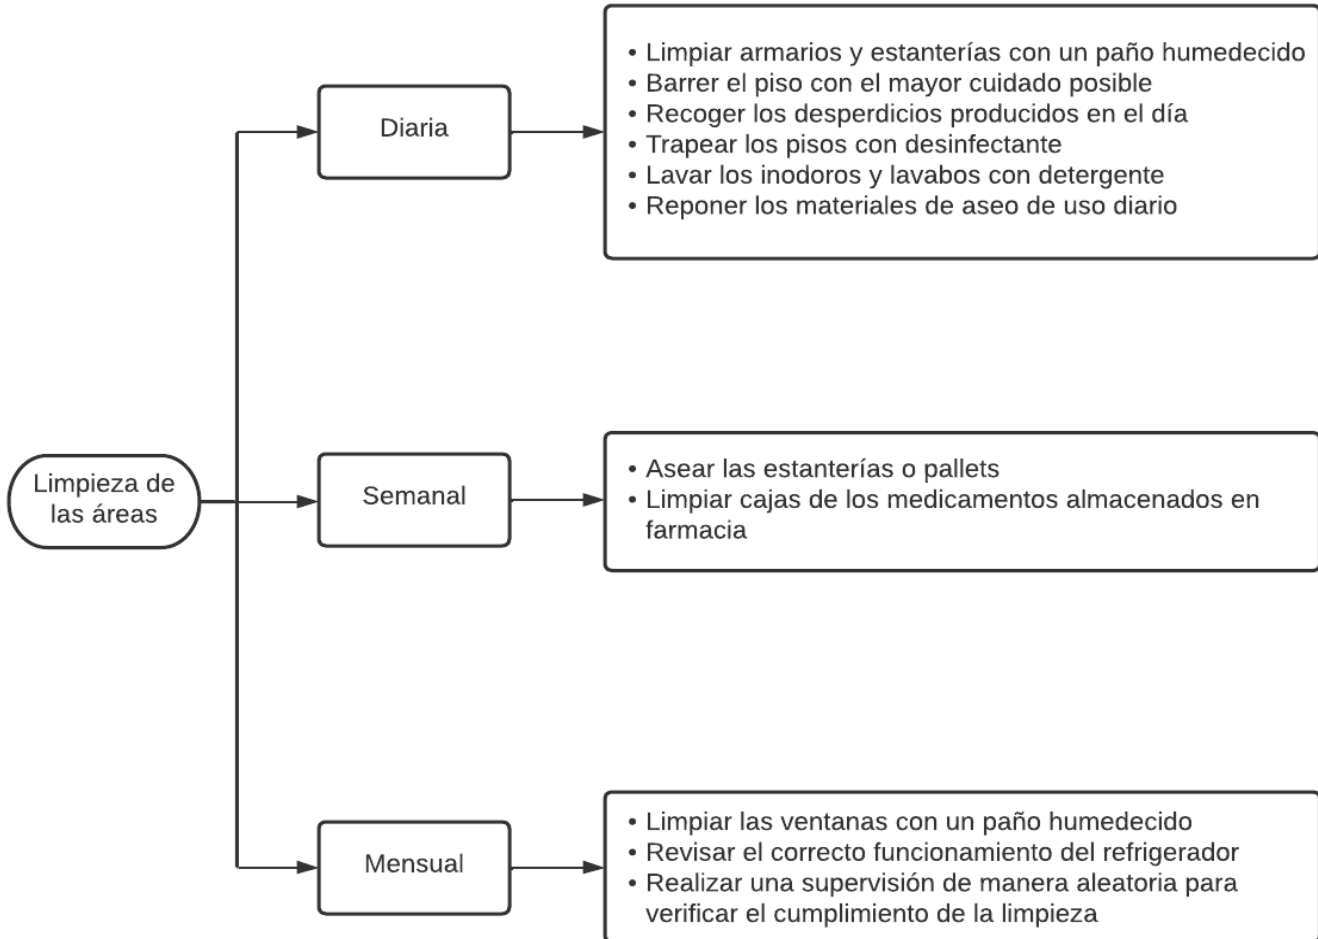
Limpieza de las áreas

Diaria

• Limpiar armarios y estanterías con un paño humedecido
• Barrer el piso con el mayor cuidado posible
• Recoger los desperdicios producidos en el día
• Trapear los pisos con desinfectante
• Lavar los inodoros y lavabos con detergente
• Reponer los materiales de aseo de uso diario

Semanal

• Asear las estanterías o pallets
• Limpiar cajas de los medicamentos almacenados en farmacia

Mensual

• Limpiar las ventanas con un paño humedecido
• Revisar el correcto funcionamiento del refrigerador
• Realizar una supervisión de manera aleatoria para verificar el cumplimiento de la limpieza